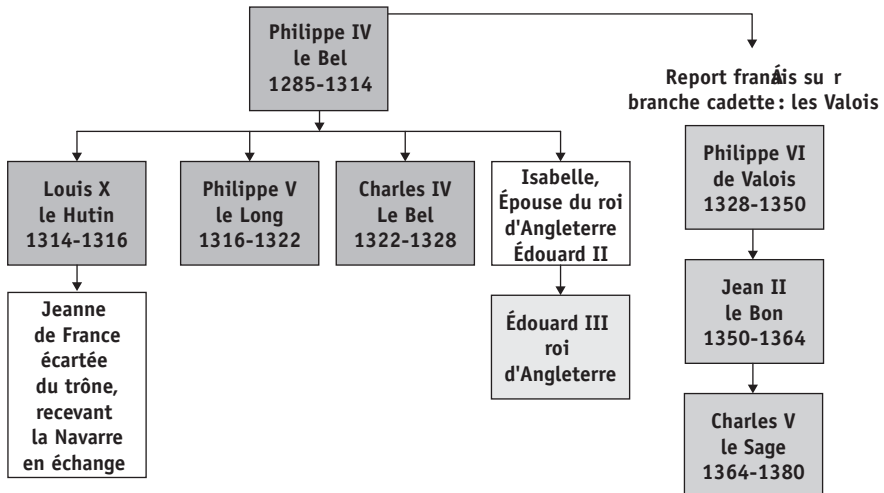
Philippe IV le Bel 1285-1314

Report franÁis su r branche cadette : les Valois

Louis X le Hutin 1314-1316

Philippe V le Long 1316-1322

Charles IV Le Bel 1322-1328

Isabelle, Épouse du roi d'Angleterre Édouard II

Philippe VI de Valois 1328-1350

Jeanne de France écartée du trône, recevant la Navarre en échange

Édouard III roi d'Angleterre

Jean II le Bon 1350-1364

Charles V le Sage 1364-1380